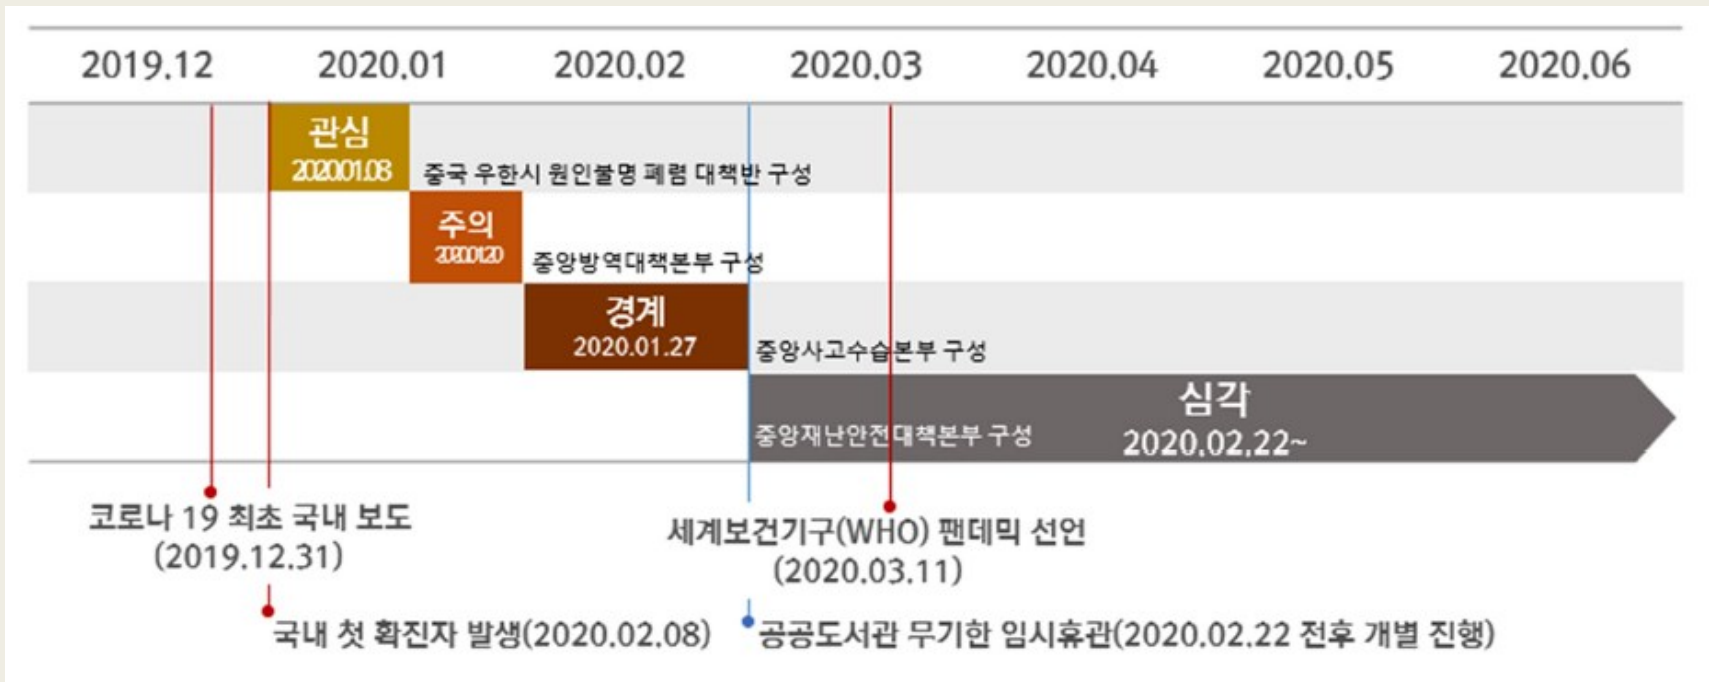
2019.12 2020.01 2020.02 2020.03 2020.04 2020.05 2020.06

관심
2020.01.08
중국 우한시 원인불명 폐렴 대책반 구성

주의
2020.01.20
중앙방역대책본부 구성

경계
2020.01.27
중앙사고수습본부 구성

심각
2020.02.22~
중앙재난안전대책본부 구성

코로나 19 최초 국내 보도
(2019.12.31)

국내 첫 확진자 발생(2020.02.08)

세계보건기구(WHO) 팬데믹 선언
(2020.03.11)

공공도서관 무기한 임시휴관(2020.02.22 전후 개별 진행)